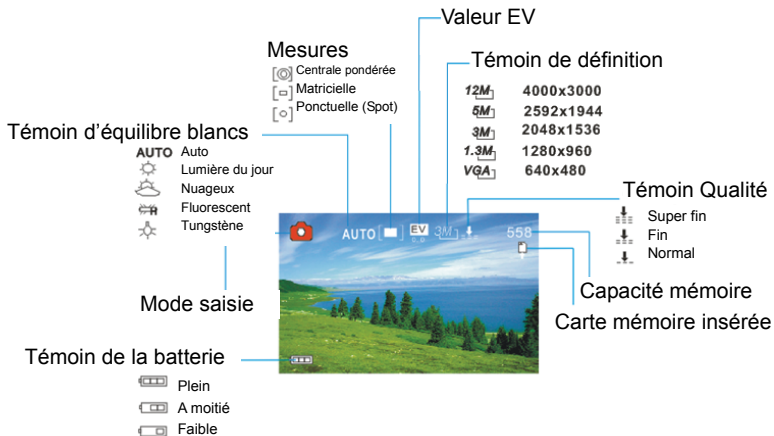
Valeur EV

Mesures
Centrale pondérée
Matricielle
Ponctuelle (Spot)

Témoin de définition
12M 4000x3000
5M 2592x1944
3M 2048x1536
1.3M 1280x960
VGA 640x480

Témoin d'équilibre blancs
AUTO Auto
Lumière du jour
Nuageux
Fluorescent
Tungstène

Témoin Qualité
Super fin
Fin
Normal

AUTO EV 3M 558

Mode saisie

Capacité mémoire

Carte mémoire insérée

Témoin de la batterie
Plein
A moitié
Faible